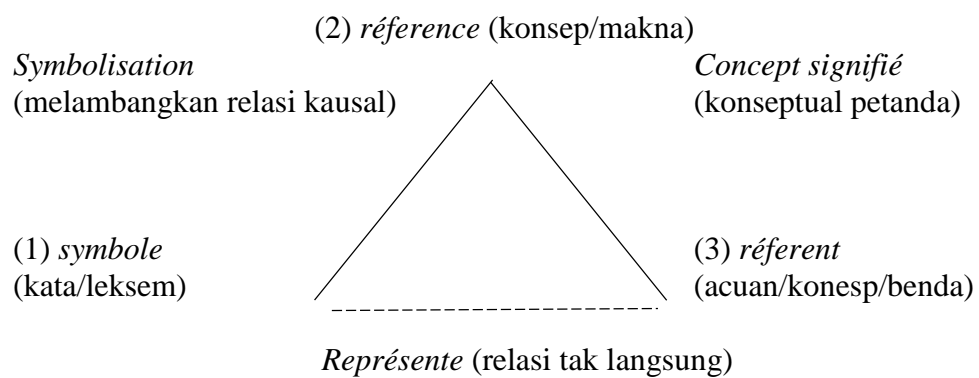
(2) *réference* (konsep/makna)

*Symbolisation*
(melambangkan relasi kausal)

*Concept signifié*
(konseptual petanda)

(1) *symbole*
(kata/leksem)

(3) *réferent*
(acuan/konesp/benda)

*Représente* (relasi tak langsung)